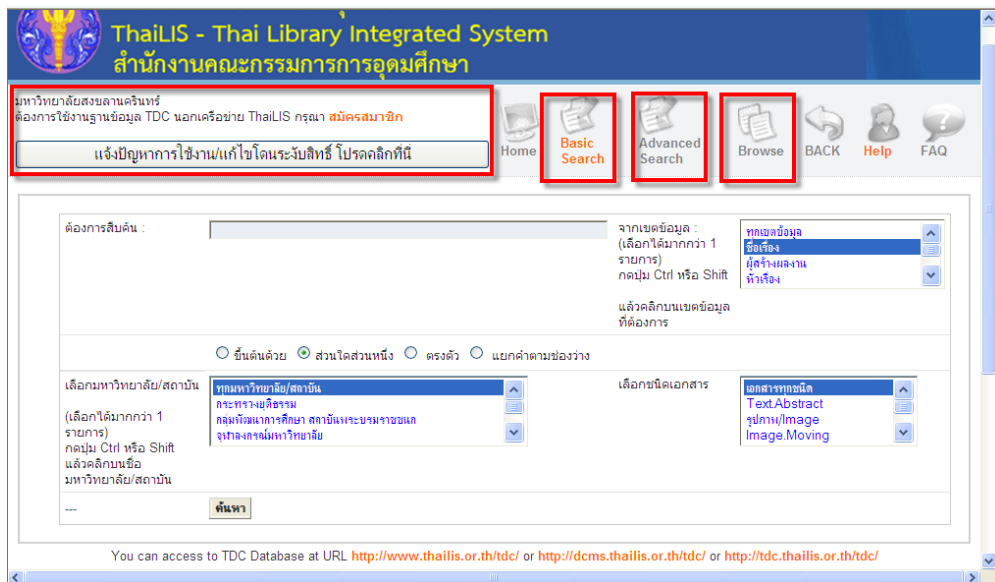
ThaiLIS - Thai Library Integrated System
สำนักงานคณะกรรมการการอุดมศึกษา

มหาวิทยาลัยสงขลานครินทร์
ต้องการใช้งานฐานข้อมูล TDC นอกเครือข่าย ThaiLIS กรุณา สมัครสมาชิก

แจ้งปัญหาการใช้งาน/แก้ไขโดนระงับสิทธิ์ โปรดคลิกที่นี่

Home Basic Search Advanced Search Browse BACK Help FAQ

ต้องการสืบค้น :

จากเขตข้อมูล : (เลือกได้มากกว่า 1 รายการ) กดปุ่ม Ctrl หรือ Shift

แล้วคลิกบนเขตข้อมูลที่ต้องการ

ทุกเขตข้อมูล
ชื่อเรื่อง
ผู้สร้างผลงาน
หัวเรื่อง

ขึ้นต้นด้วย ส่วนใดส่วนหนึ่ง ตรงตัว แยกคำตามช่องว่าง

เลือกมหาวิทยาลัย/สถาบัน

(เลือกได้มากกว่า 1 รายการ) กดปุ่ม Ctrl หรือ Shift แล้วคลิกบนชื่อมหาวิทยาลัย/สถาบัน

ทุกมหาวิทยาลัย/สถาบัน
กระทรวงยุติธรรม
กลุ่มพัฒนาการศึกษา สถาบันพระบรมราชชนก
จุฬาลงกรณ์มหาวิทยาลัย

เลือกชนิดเอกสาร

เอกสารทุกชนิด
Text.Abstract
รูปภาพ/Image
Image.Moving

---

ค้นหา

You can access to TDC Database at URL http://www.thailis.or.th/tdc/ or http://dcms.thailis.or.th/tdc/ or http://tdc.thailis.or.th/tdc/